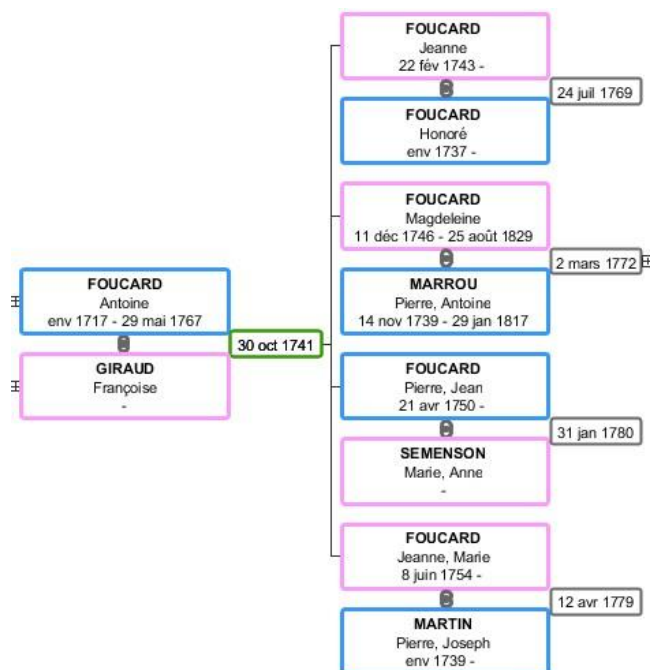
FOUCARD
Antoine
env 1717 - 29 mai 1767

GIRAUD
Françoise
-

30 oct 1741

FOUCARD
Jeanne
22 fév 1743 -

24 juil 1769

FOUCARD
Honoré
env 1737 -

FOUCARD
Magdeleine
11 déc 1746 - 25 août 1829

2 mars 1772

MARROU
Pierre, Antoine
14 nov 1739 - 29 jan 1817

FOUCARD
Pierre, Jean
21 avr 1750 -

31 jan 1780

SEMENSON
Marie, Anne
-

FOUCARD
Jeanne, Marie
8 juin 1754 -

12 avr 1779

MARTIN
Pierre, Joseph
env 1739 -